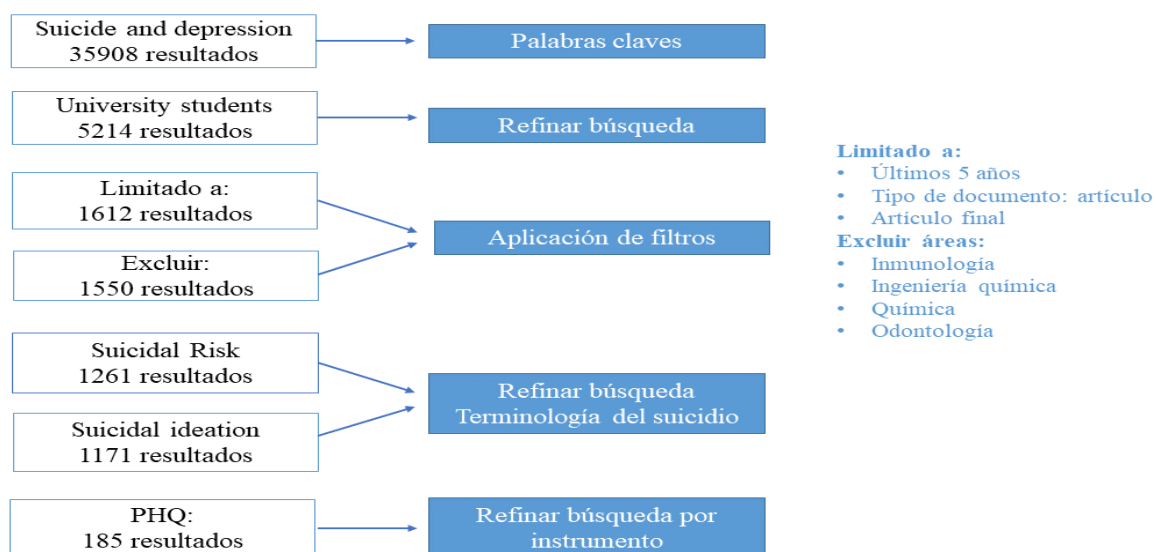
Suicide and depression
35908 resultados

Palabras claves

University students
5214 resultados

Refinar búsqueda

Limitado a:
1612 resultados

Excluir:
1550 resultados

Aplicación de filtros

Limitado a:
- Últimos 5 años
- Tipo de documento: artículo
- Artículo final

Excluir áreas:
- Inmunología
- Ingeniería química
- Química
- Odontología

Suicidal Risk
1261 resultados

Suicidal ideation
1171 resultados

Refinar búsqueda
Terminología del suicidio

PHQ:
185 resultados

Refinar búsqueda por instrumento